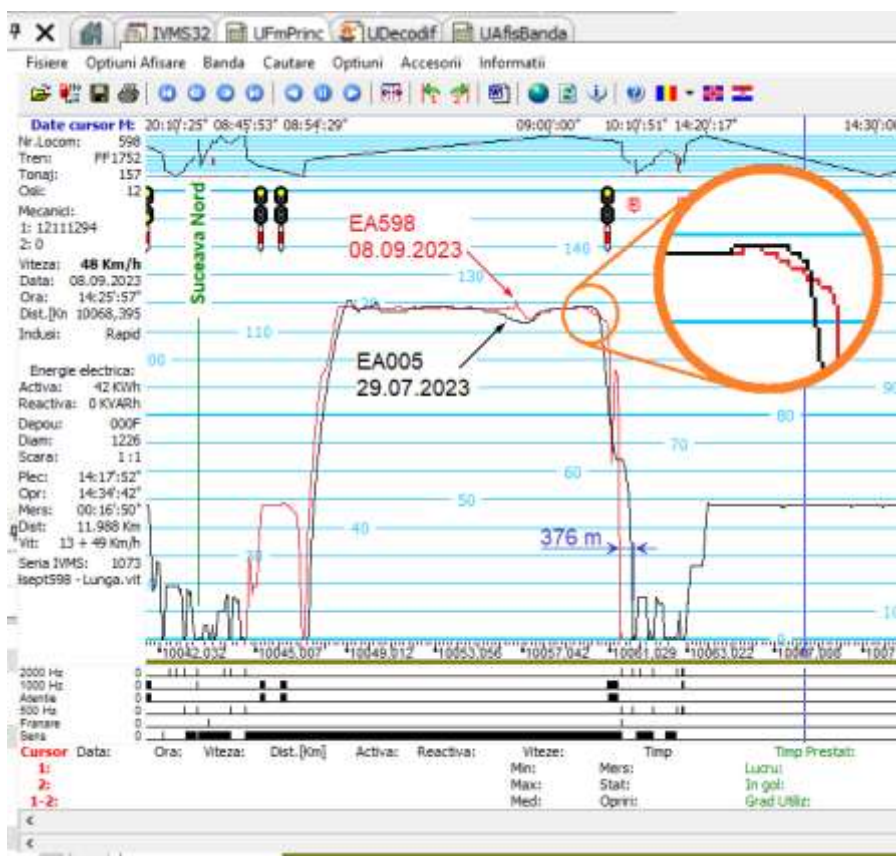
X IVMS32 UFmPrinc UDecodif UAfisBanda

Fisiere Optiuni Afisare Banda Cautare Optiuni Accesorii Informatii

Date cursor M: 20:10:25" 08:45:53" 08:54:29" 09:00:00" 10:10:51" 14:20:17" 14:30:0

Nr.Locom: 598
Tren: FP1752
Tonaj: 157
Osii: 12
Mecanici:
1: 12111294
2: 0
Viteza: 48 Km/h
Data: 08.09.2023
Ora: 14:25:57"
Dist.[Km 10068,395
Indusi: Rapid

Energie electrica:
Activa: 42 KWh
Reactiva: 0 KVARh
Depou: 000F
Diam: 1226
Scara: 1:1
Plec: 14:17:52"
Opr: 14:34:42"
Mers: 00:16:50"
Dist: 11.988 Km
Vit: 13 + 49 Km/h
Seria IVMS: 1073
lsept598 - Lunga.vit

Suceava Nord

EA598
08.09.2023

EA005
29.07.2023

140
130
120
110
100
90
80
70
60
50
40
30
10

376 m

B

10042,032 10045,007 10049,012 10053,056 10057,042 10061,029 10063,022 10067,000 1007

2000 Hz 0
1000 Hz 0
Atentie 0
500 Hz 0
Franare 0
Sens 0

Cursor Data: Ora: Viteza: Dist.[Km] Activa: Reactiva: Viteze: Timp Timp Prestat:
1: Min: Mers: Lucru:
2: Max: Stat: In gol:
1-2: Med: Opriri: Grad Utiliz: